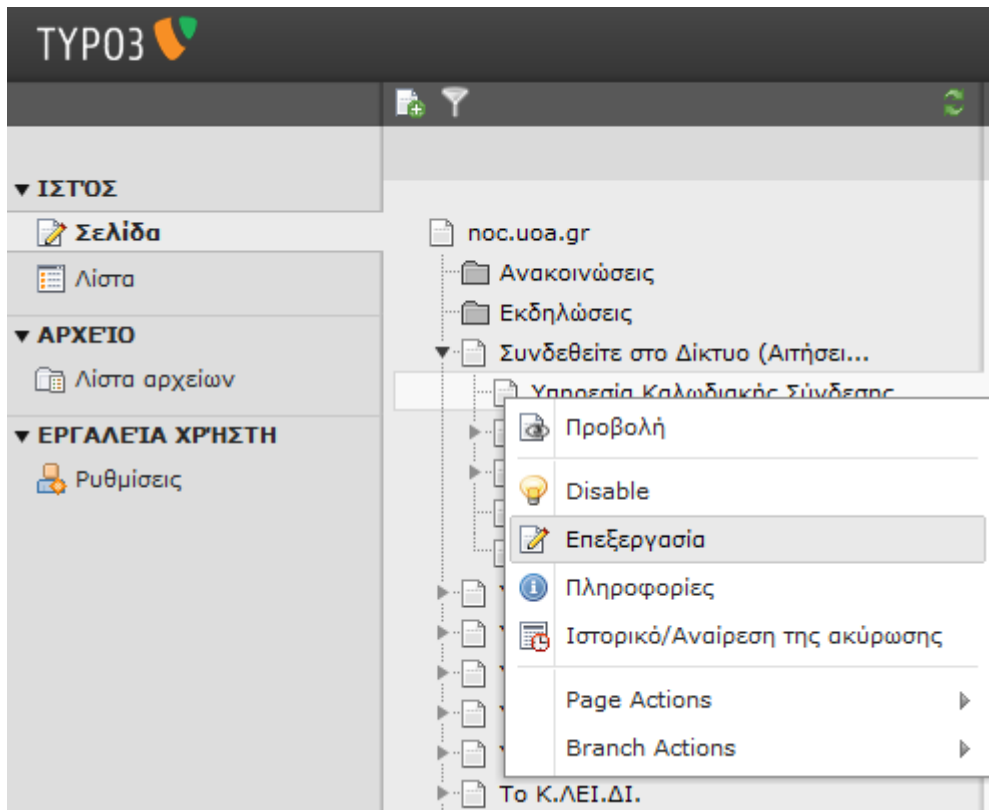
TYPO3

▾ ΙΣΤΌΣ
Σελίδα
Λίστα
▾ ΑΡΧΕΊΟ
Λίστα αρχείων
▾ ΕΡΓΑΛΕΊΑ ΧΡΉΣΤΗ
Ρυθμίσεις

noc.uoa.gr
Ανακοινώσεις
Εκδηλώσεις
Συνδεθείτε στο Δίκτυο (Αιτήσει...
Υπηρεσία Καλωδιακής Σύνδεσης
Το Κ.ΛΕΙ.ΔΙ.

Προβολή
Disable
Επεξεργασία
Πληροφορίες
Ιστορικό/Αναίρεση της ακύρωσης
Page Actions
Branch Actions